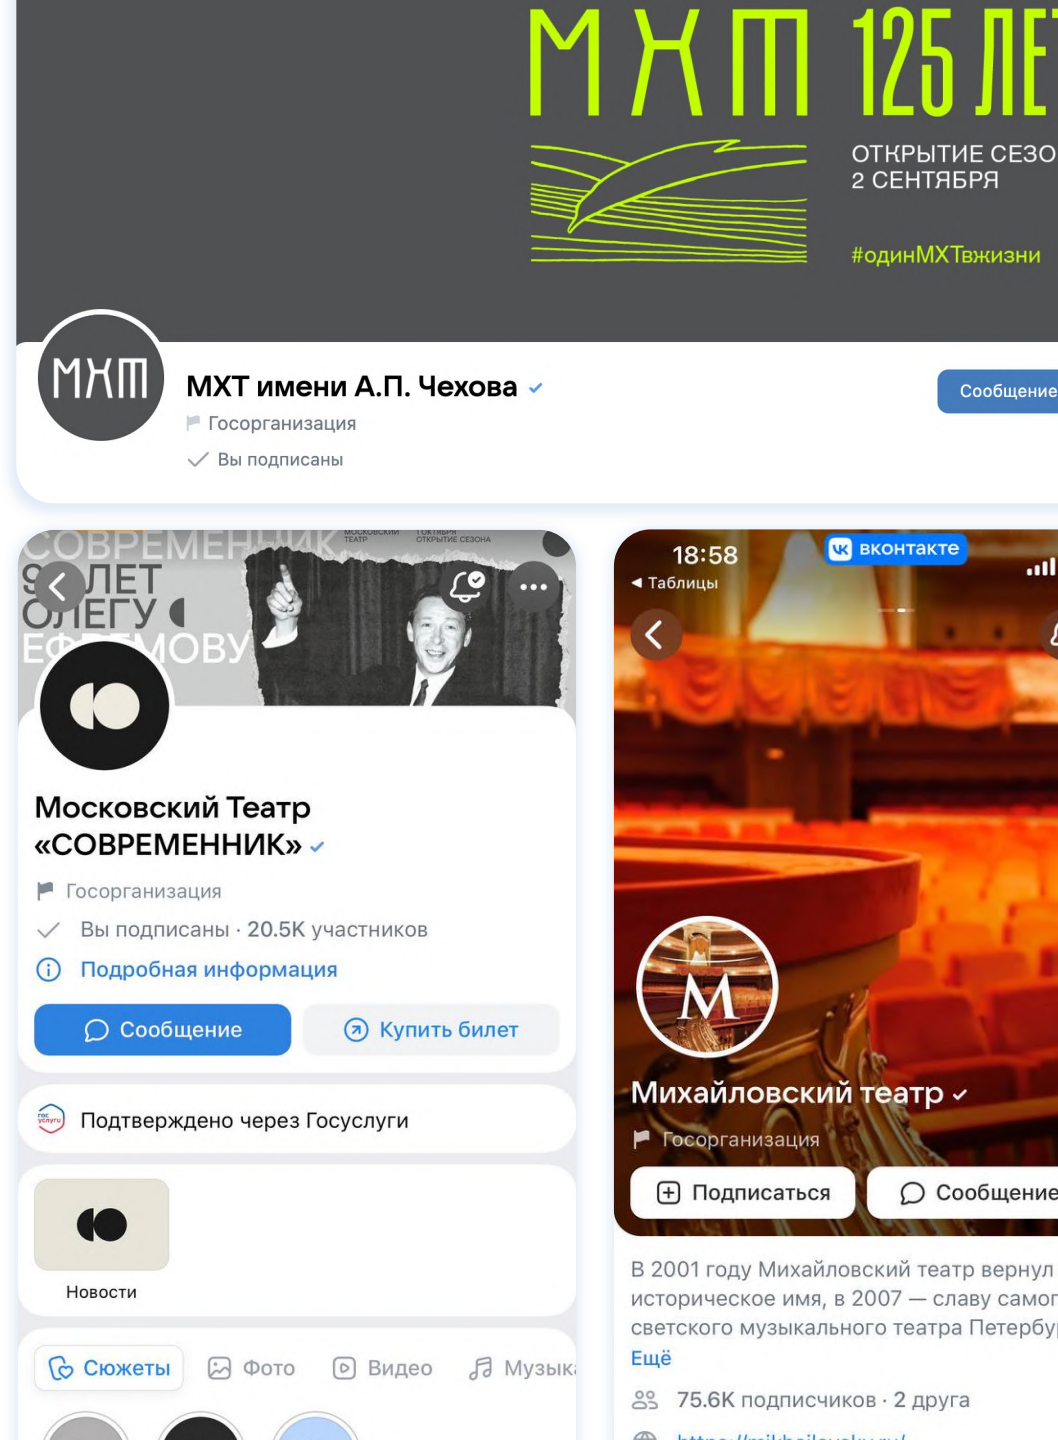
МХТ 125 ЛЕ

ОТКРЫТИЕ СЕЗО
2 СЕНТЯБРЯ

#одинМХТвжизни

МХТ

МХТ имени А.П. Чехова

Госорганизация

Вы подписаны

Сообщение

СОВРЕМЕННИК МОСКОВСКИЙ ТЕАТР ОТКРЫТИЕ СЕЗОНА

ЛЕТ ОЛЕГУ ЕФРЕМОВУ

Московский Театр «СОВРЕМЕННИК»

Госорганизация

Вы подписаны · 20.5K участников

Подробная информация

Сообщение

Купить билет

Подтверждено через Госуслуги

Новости

Сюжеты

Фото

Видео

Музыка

18:58
◂ Таблицы

ВКОНТАКТЕ

M

Михайловский театр

Госорганизация

Подписаться

Сообщение

В 2001 году Михайловский театр вернул историческое имя, в 2007 — славу самог светского музыкального театра Петербу
Ещё

75.6K подписчиков · 2 друга

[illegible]